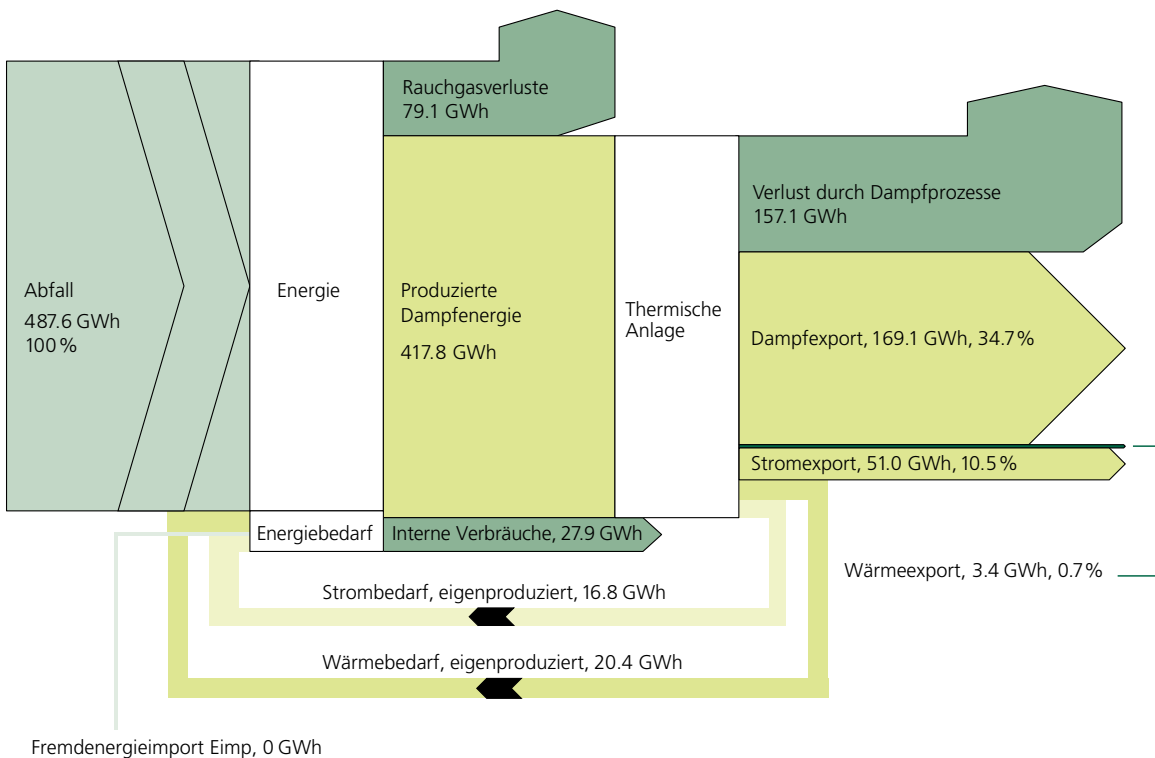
Rauchgasverluste
79.1 GWh

Abfall
487.6 GWh
100 %

Energie

Produzierte Dampfenergie
417.8 GWh

Thermische Anlage

Verlust durch Dampfprozesse
157.1 GWh

Dampfexport, 169.1 GWh, 34.7 %

Stromexport, 51.0 GWh, 10.5 %

Energiebedarf

Interne Verbräuche, 27.9 GWh

Wärmeexport, 3.4 GWh, 0.7 %

Strombedarf, eigenproduziert, 16.8 GWh

Wärmebedarf, eigenproduziert, 20.4 GWh

Fremdenergieimport Eimp, 0 GWh